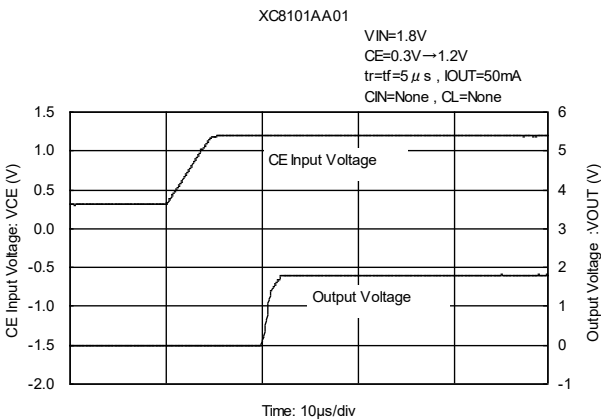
XC8101AA01

VIN=1.8V
CE=0.3V→1.2V
tr=tf=5$\mu$s , IOUT=50mA
CIN=None , CL=None

1.5
1.0
0.5
0.0
-0.5
-1.0
-1.5
-2.0

CE Input Voltage: VCE (V)

6
5
4
3
2
1
0
-1

Output Voltage :VOUT (V)

CE Input Voltage

Output Voltage

Time: 10μs/div